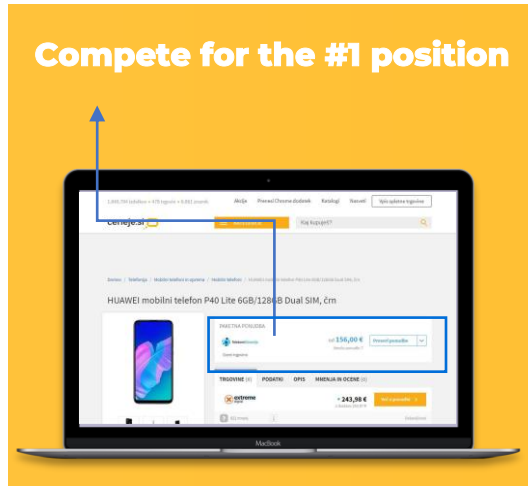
Compete for the #1 position

ceneje.si

Akcije Prenesi Chrome dodatek Katalogi Nasveti

Kaj kupujete?

HUAWEI mobilni telefon P40 Lite 6GB/128GB Dual SIM, črn

PAKETNA PONUDBA

od 150,00 €

Preveri ponudbo

TRGOVINE PODATKI OPIS MNENJA IN OCENE

extreme

243,98 €

MacBook